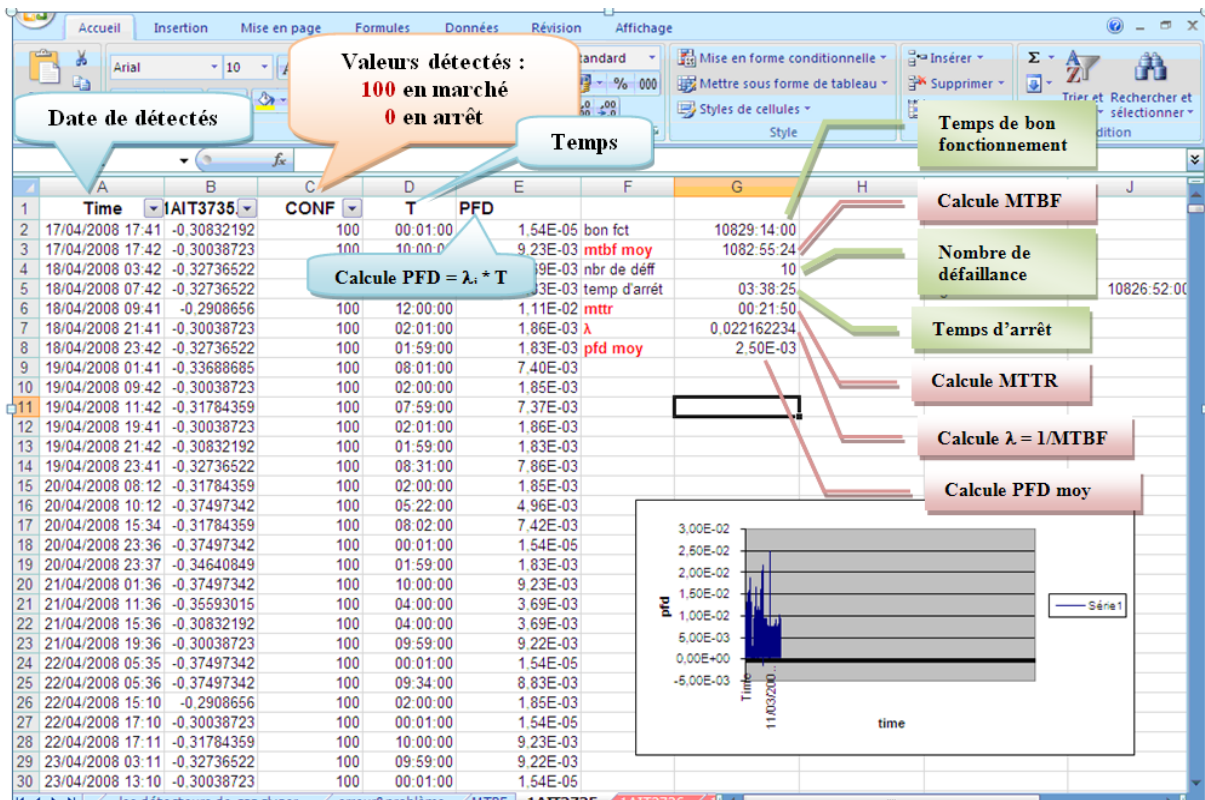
Accueil Insertion Mise en page Formules Données Révision Affichage

Arial 10 Standard % 000

Mise en forme conditionnelle Mettre sous forme de tableau Styles de cellules Style

Insérer Supprimer

Trier et Rechercher et sélectionner

Valeurs détectés :
100 en marché
0 en arrêt

Date de détectés

Temps

Temps de bon fonctionnement

| | A | B | C | D | E | F | G | H | J |
|---|---|---|---|---|---|---|---|---|---|
| 1 | Time | 1AIT3735 | CONF | T | PFD | | | | |
| 2 | 17/04/2008 17:41 | -0,30832192 | 100 | 00:01:00 | 1,54E-05 | bon fct | 10829:14:00 | | |
| 3 | 17/04/2008 17:42 | -0,30038723 | 100 | 10:00:0 | 9,23E-03 | mtbf moy | 1082:55:24 | | |
| 4 | 18/04/2008 03:42 | -0,32736522 | | | 9E-03 | nbr de déff | 10 | | |
| 5 | 18/04/2008 07:42 | -0,32736522 | | | 3E-03 | temp d'arrêt | 03:38:25 | | 10826:52:00 |
| 6 | 18/04/2008 09:41 | -0,2908656 | 100 | 12:00:00 | 1,11E-02 | mttr | 00:21:50 | | |
| 7 | 18/04/2008 21:41 | -0,30038723 | 100 | 02:01:00 | 1,86E-03 | λ | 0,022162234 | | |
| 8 | 18/04/2008 23:42 | -0,32736522 | 100 | 01:59:00 | 1,83E-03 | pfd moy | 2,50E-03 | | |
| 9 | 19/04/2008 01:41 | -0,33688685 | 100 | 08:01:00 | 7,40E-03 | | | | |
| 10 | 19/04/2008 09:42 | -0,30038723 | 100 | 02:00:00 | 1,85E-03 | | | | |
| 11 | 19/04/2008 11:42 | -0,31784359 | 100 | 07:59:00 | 7,37E-03 | | | | |
| 12 | 19/04/2008 19:41 | -0,30038723 | 100 | 02:01:00 | 1,86E-03 | | | | |
| 13 | 19/04/2008 21:42 | -0,30832192 | 100 | 01:59:00 | 1,83E-03 | | | | |
| 14 | 19/04/2008 23:41 | -0,32736522 | 100 | 08:31:00 | 7,86E-03 | | | | |
| 15 | 20/04/2008 08:12 | -0,31784359 | 100 | 02:00:00 | 1,85E-03 | | | | |
| 16 | 20/04/2008 10:12 | -0,37497342 | 100 | 05:22:00 | 4,96E-03 | | | | |
| 17 | 20/04/2008 15:34 | -0,31784359 | 100 | 08:02:00 | 7,42E-03 | | | | |
| 18 | 20/04/2008 23:36 | -0,37497342 | 100 | 00:01:00 | 1,54E-05 | | | | |
| 19 | 20/04/2008 23:37 | -0,34640849 | 100 | 01:59:00 | 1,83E-03 | | | | |
| 20 | 21/04/2008 01:36 | -0,37497342 | 100 | 10:00:00 | 9,23E-03 | | | | |
| 21 | 21/04/2008 11:36 | -0,35593015 | 100 | 04:00:00 | 3,69E-03 | | | | |
| 22 | 21/04/2008 15:36 | -0,30832192 | 100 | 04:00:00 | 3,69E-03 | | | | |
| 23 | 21/04/2008 19:36 | -0,30038723 | 100 | 09:59:00 | 9,22E-03 | | | | |
| 24 | 22/04/2008 05:35 | -0,37497342 | 100 | 00:01:00 | 1,54E-05 | | | | |
| 25 | 22/04/2008 05:36 | -0,37497342 | 100 | 09:34:00 | 8,83E-03 | | | | |
| 26 | 22/04/2008 15:10 | -0,2908656 | 100 | 02:00:00 | 1,85E-03 | | | | |
| 27 | 22/04/2008 17:10 | -0,30038723 | 100 | 00:01:00 | 1,54E-05 | | | | |
| 28 | 22/04/2008 17:11 | -0,31784359 | 100 | 10:00:00 | 9,23E-03 | | | | |
| 29 | 23/04/2008 03:11 | -0,32736522 | 100 | 09:59:00 | 9,22E-03 | | | | |
| 30 | 23/04/2008 13:10 | -0,30038723 | 100 | 00:01:00 | 1,54E-05 | | | | |

Calcule PFD = λᵢ * T

Calcule MTBF

Nombre de défaillance

Temps d'arrêt

Calcule MTTR

Calcule λ = 1/MTBF

Calcule PFD moy

3,00E-02
2,50E-02
2,00E-02
1,50E-02
1,00E-02
5,00E-03
0,00E+00
-5,00E-03
pfd
Time
11/03/200
time
Série1

1AIT3735